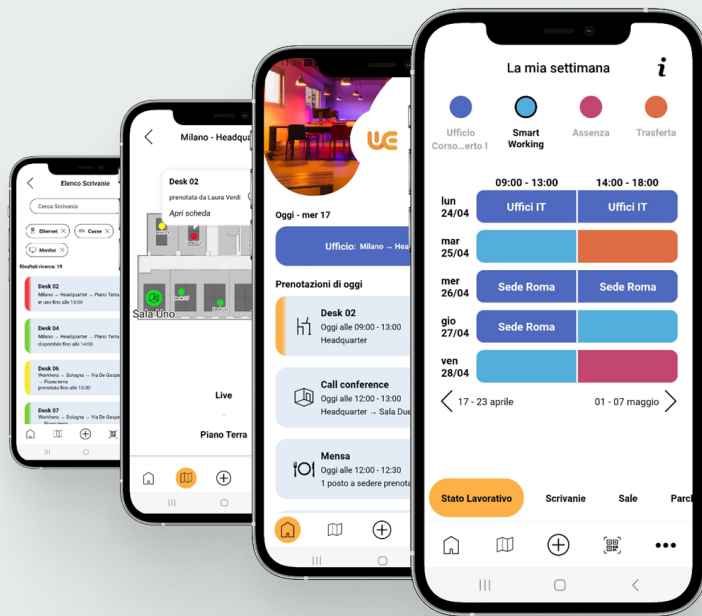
Elenco Scrivanie

Cerca Scrivania

Ethernet
Casse
Monitor

Risultati ricerca: 19

Desk 02
Milano → Headquarter → Piano Terra
in uso fino alle 13:00

Desk 04
Milano → Headquarter → Piano Terra
disponibile fino alle 14:00

Desk 06
Workhero → Bologna → Via De Gaspe
→ Piano terra
prenotata fino alle 14:00

Desk 07
Workhero → Bologna → Via De Gaspe

Milano - Headqua

Desk 02
prenotata da Laura Verdi
Apri scheda

Sala Uno

Live

Piano Terra

Oggi - mer 17

Ufficio: Milano → Hea

Prenotazioni di oggi

Desk 02
Oggi alle 09:00 - 13:00
Headquarter

Call conference
Oggi alle 12:00 - 13:00
Headquarter → Sala Due

Mensa
Oggi alle 12:00 - 12:30
1 posto a sedere prenota

La mia settimana

Ufficio Corso...erto I
Smart Working
Assenza
Trasferta

| | 09:00 - 13:00 | 14:00 - 18:00 |
|---|---|---|
| lun 24/04 | Uffici IT | Uffici IT |
| mar 25/04 | | |
| mer 26/04 | Sede Roma | Sede Roma |
| gio 27/04 | Sede Roma | |
| ven 28/04 | | |

17 - 23 aprile
01 - 07 maggio

Stato Lavorativo
Scrivanie
Sale
Parc